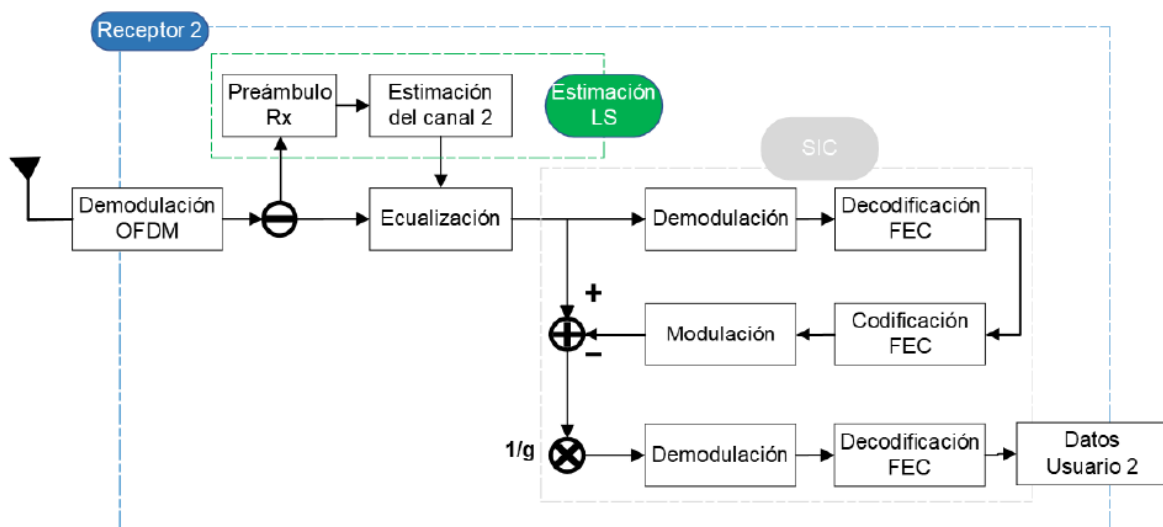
Receptor 2

Preámbulo Rx

Estimación del canal 2

Estimación LS

SIC

Demodulación OFDM

Ecualización

Demodulación

Decodificación FEC

+

Modulación

Codificación FEC

−

1/g

Demodulación

Decodificación FEC

Datos Usuario 2